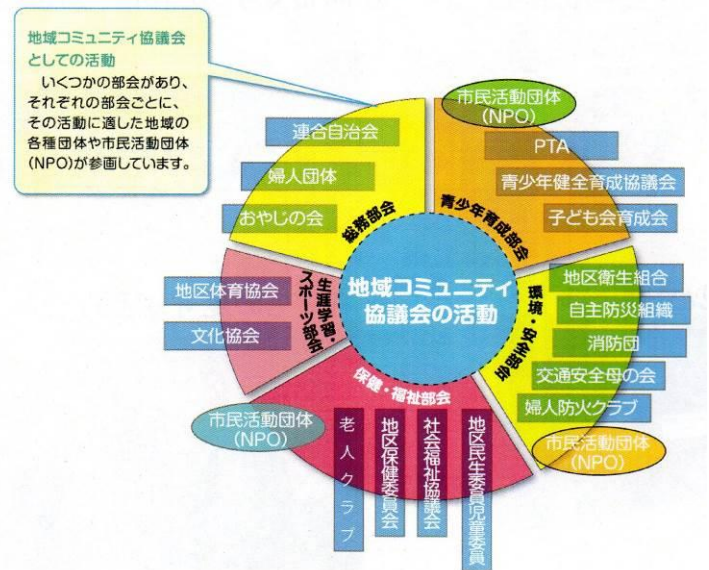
地域コミュニティ協議会としての活動

いくつかの部会があり、それぞれの部会ごとに、その活動に適した地域の各種団体や市民活動団体(NPO)が参画しています。

地域コミュニティ協議会の活動

総務部会
連合自治会
婦人団体
おやじの会

青少年育成部会
市民活動団体(NPO)
PTA
青少年健全育成協議会
子ども会育成会

環境・安全部会
地区衛生組合
自主防災組織
消防団
交通安全母の会
婦人防火クラブ
市民活動団体(NPO)

保健・福祉部会
市民活動団体(NPO)
老人クラブ
地区保健委員会
社会福祉協議会
地区民生委員児童委員

生涯学習・スポーツ部会
地区体育協会
文化協会